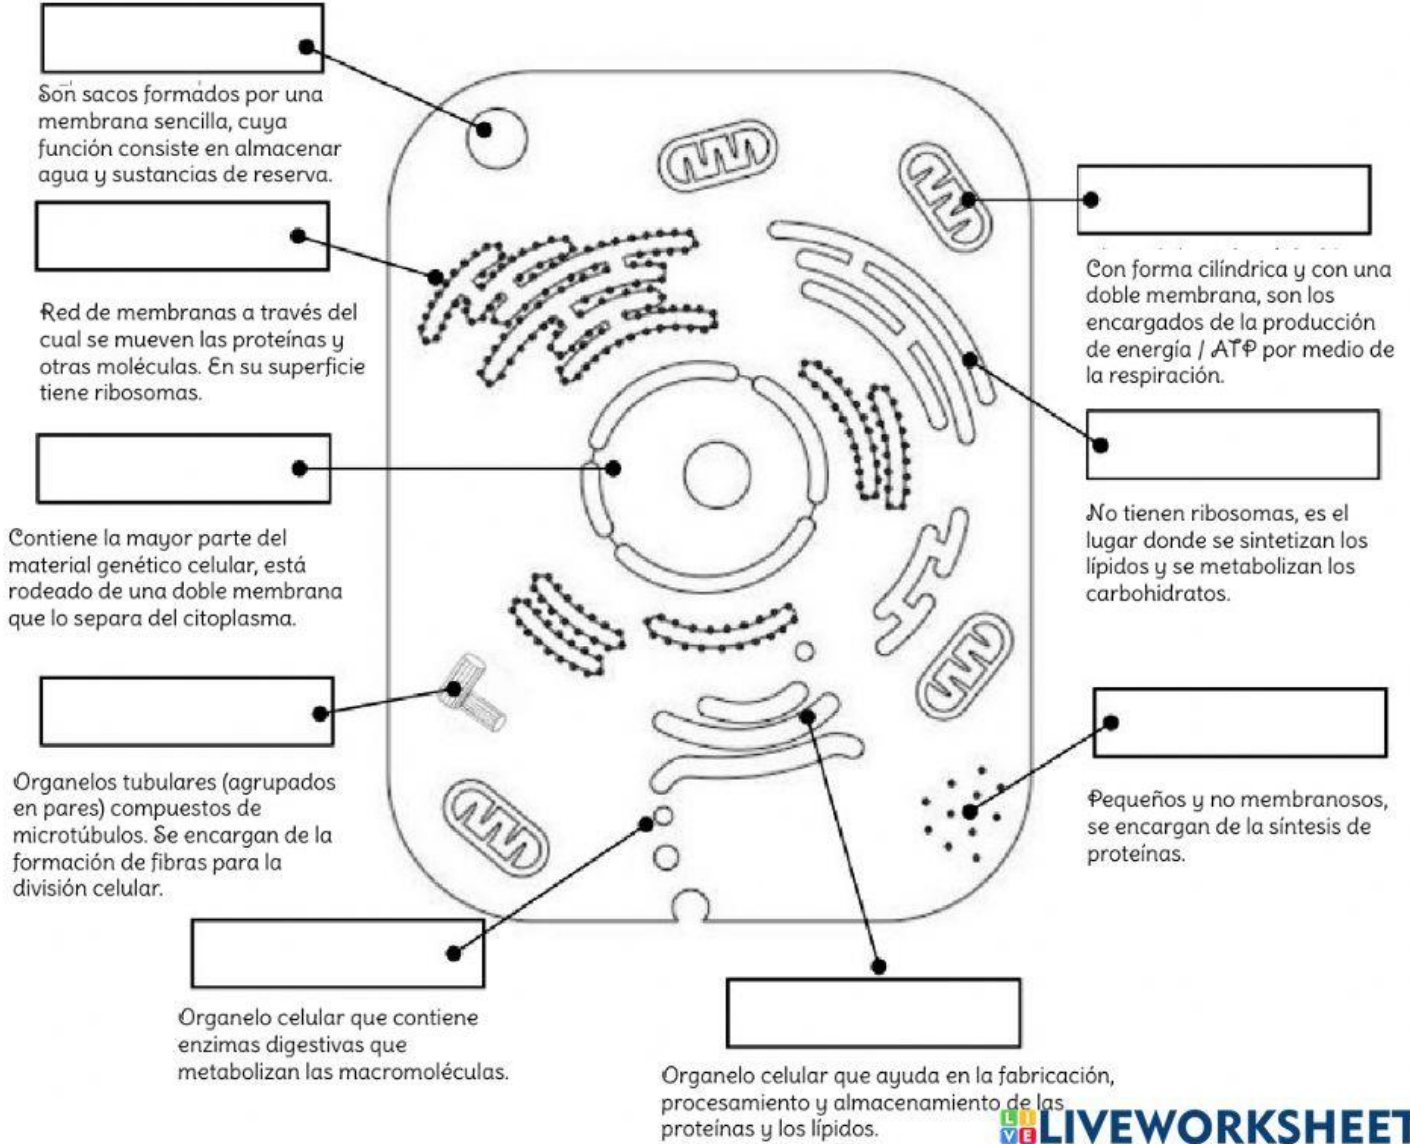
Son sacos formados por una membrana sencilla, cuya función consiste en almacenar agua y sustancias de reserva.

Red de membranas a través del cual se mueven las proteínas y otras moléculas. En su superficie tiene ribosomas.

Contiene la mayor parte del material genético celular, está rodeado de una doble membrana que lo separa del citoplasma.

Organelos tubulares (agrupados en pares) compuestos de microtúbulos. Se encargan de la formación de fibras para la división celular.

Organelo celular que contiene enzimas digestivas que metabolizan las macromoléculas.

Organelo celular que ayuda en la fabricación, procesamiento y almacenamiento de las proteínas y los lípidos.

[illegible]

Con forma cilíndrica y con una doble membrana, son los encargados de la producción de energía / ATP por medio de la respiración.

No tienen ribosomas, es el lugar donde se sintetizan los lípidos y se metabolizan los carbohidratos.

Pequeños y no membranosos, se encargan de la síntesis de proteínas.

LIVEWORKSHEET